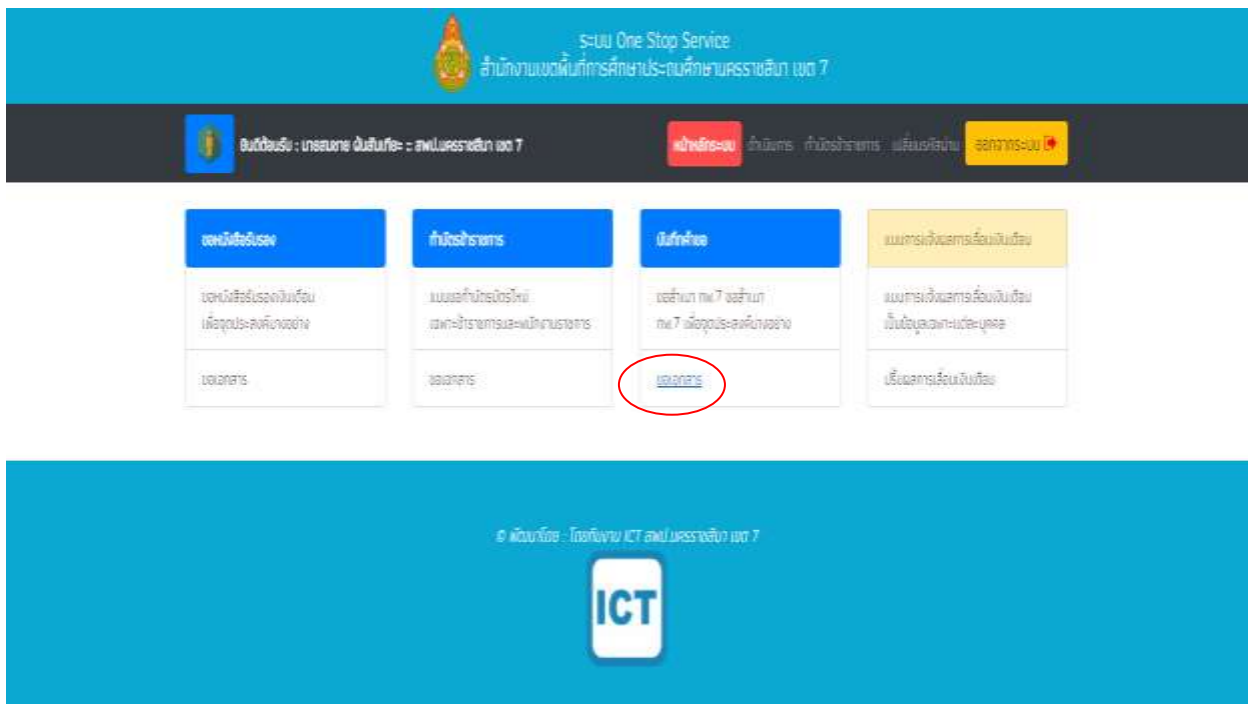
ระบบ One Stop Service
สำนักงานเขตพื้นที่การศึกษาประถมศึกษานครราชสีมา เขต 7

ยินดีต้อนรับ : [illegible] :: สพป.นครราชสีมา เขต 7

หน้าหลักระบบ ดำเนินการ ทำบัตรข้าราชการ เปลี่ยนรหัสผ่าน ออกจากระบบ

ขอหนังสือรับรอง
ขอหนังสือรับรองเงินเดือน เพื่อจุดประสงค์บางอย่าง
ขอเอกสาร

ทำบัตรข้าราชการ
แบบขอทำบัตรบัตรใหม่ เฉพาะข้าราชการและพนักงานราชการ
ขอเอกสาร

บันทึกคำขอ
ขอสำเนา กพ.7 ขอสำเนา กพ.7 เพื่อจุดประสงค์บางอย่าง
ขอเอกสาร

แบบการแจ้งผลการเลื่อนเงินเดือน
แบบการแจ้งผลการเลื่อนเงินเดือน เป็นข้อมูลเฉพาะแต่ละบุคคล
ปริ้นผลการเลื่อนเงินเดือน

© พัฒนาโดย : โดยทีมงาน ICT สพป.นครราชสีมา เขต 7

ICT